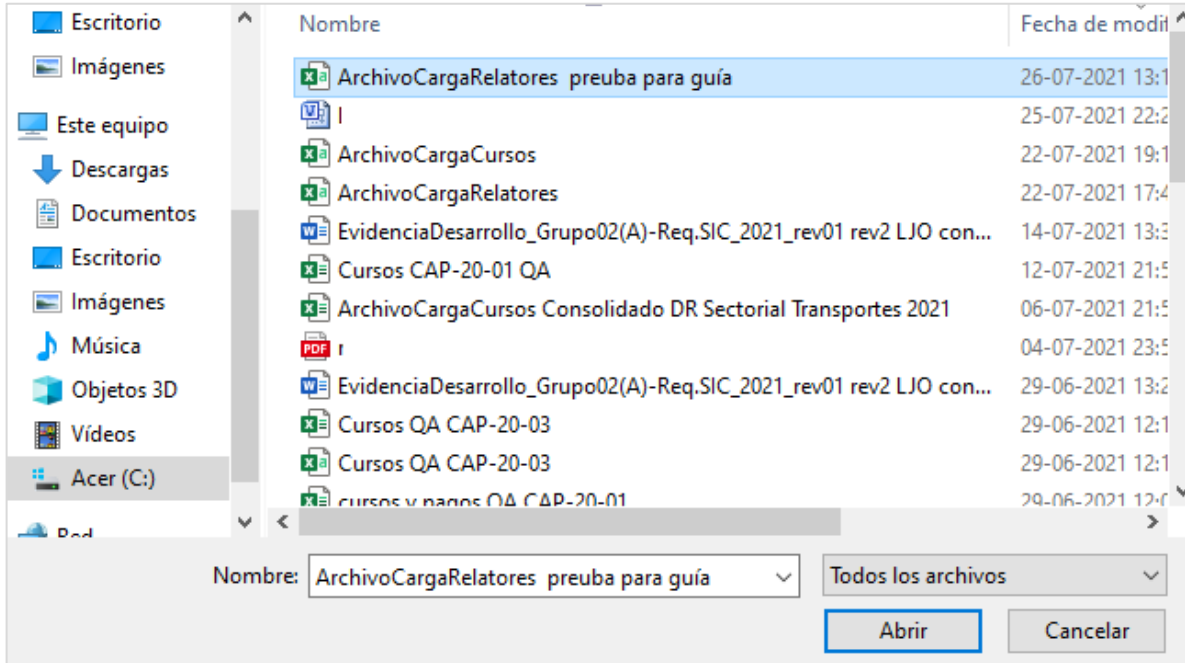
Escritorio
Imágenes
Este equipo
Descargas
Documentos
Escritorio
Imágenes
Música
Objetos 3D
Vídeos
Acer (C:)
Red

| Nombre | Fecha de modif |
|---|---|
| ArchivoCargaRelatores preuba para guía | 26-07-2021 13:1 |
| l | 25-07-2021 22:2 |
| ArchivoCargaCursos | 22-07-2021 19:1 |
| ArchivoCargaRelatores | 22-07-2021 17:4 |
| EvidenciaDesarrollo_Grupo02(A)-Req.SIC_2021_rev01 rev2 LJO con... | 14-07-2021 13:3 |
| Cursos CAP-20-01 QA | 12-07-2021 21:5 |
| ArchivoCargaCursos Consolidado DR Sectorial Transportes 2021 | 06-07-2021 21:5 |
| r | 04-07-2021 23:5 |
| EvidenciaDesarrollo_Grupo02(A)-Req.SIC_2021_rev01 rev2 LJO con... | 29-06-2021 13:2 |
| Cursos QA CAP-20-03 | 29-06-2021 12:1 |
| Cursos QA CAP-20-03 | 29-06-2021 12:1 |
| cursos y pagos QA CAP-20-01 | 29-06-2021 12:0 |

Nombre: ArchivoCargaRelatores preuba para guía
Todos los archivos
Abrir
Cancelar